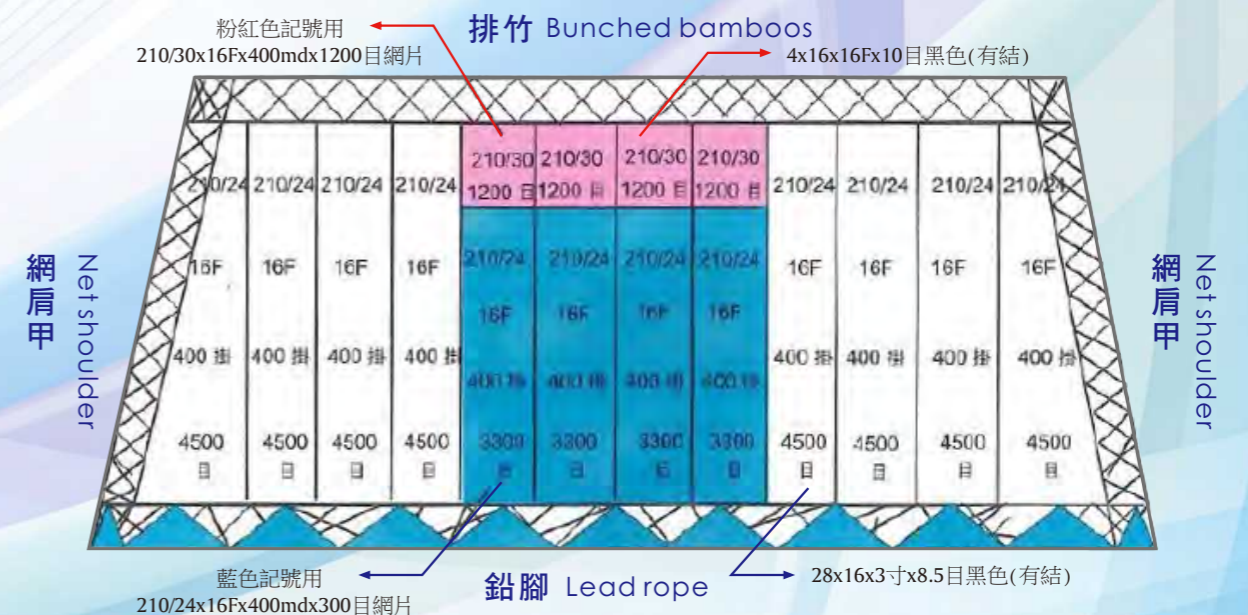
粉紅色記號用
210/30x16Fx400mdx1200目網片

排竹 Bunched bamboos

4x16x16Fx10目黑色(有結)

網肩甲 Net shoulder

210/24 210/24 210/24 210/24 210/30 1200 目 210/30 1200 目 210/30 1200 目 210/30 1200 目 210/24 210/24 210/24 210/24

16F 16F 16F 16F 210/24 16F 210/24 16F 210/24 16F 210/24 16F 16F 16F 16F 16F

400 掛 400 掛 400 掛 400 掛 400 掛 400 掛 400 掛 400 掛 400 掛 400 掛 400 掛 400 掛

4500 目 4500 目 4500 目 4500 目 3300 目 3300 目 3300 目 3300 目 4500 目 4500 目 4500 目 4500 目

網肩甲 Net shoulder

藍色記號用
210/24x16Fx400mdx300目網片

鉛腳 Lead rope

28x16x3寸x8.5目黑色(有結)